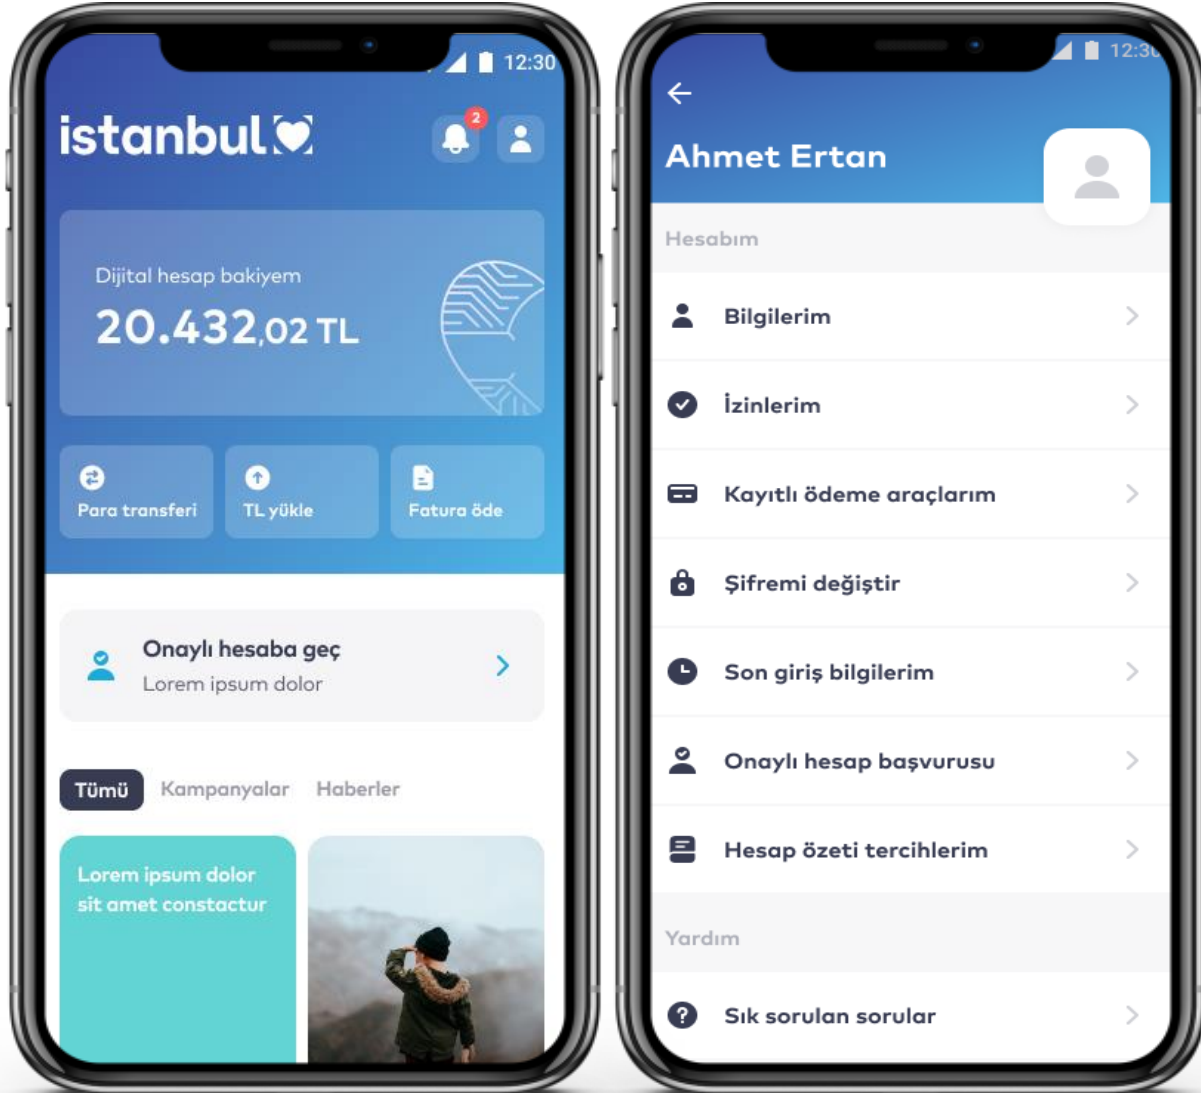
12:30

istanbul

2

Dijital hesap bakiyem

20.432,02 TL

Para transferi

TL yükle

Fatura öde

Onaylı hesaba geç

Lorem ipsum dolor

Tümü

Kampanyalar

Haberler

Lorem ipsum dolor sit amet constactur

12:30

Ahmet Ertan

Hesabım

Bilgilerim

İzinlerim

Kayıtlı ödeme araçlarım

Şifremi değiştir

Son giriş bilgilerim

Onaylı hesap başvurusu

Hesap özeti tercihlerim

Yardım

Sık sorulan sorular